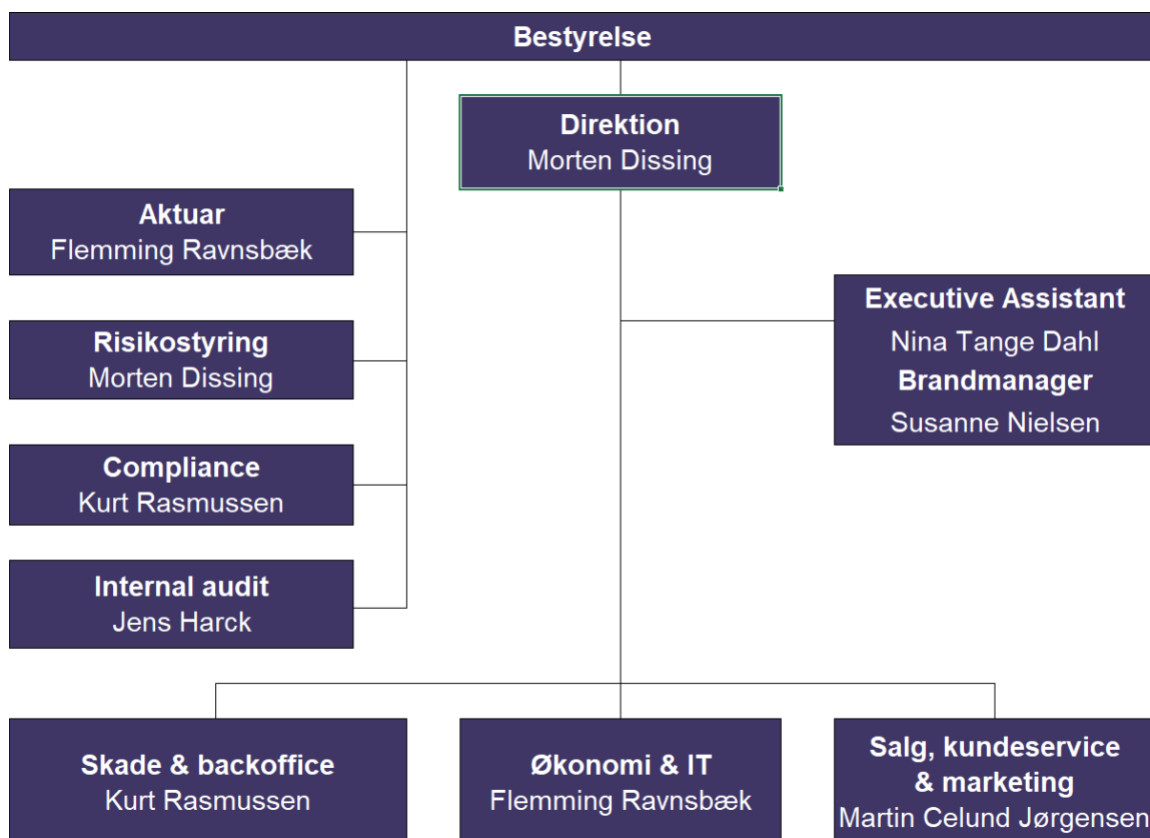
Bestyrelse

Direktion
Morten Dissing

Aktuar
Flemming Ravnsbæk

Risikostyring
Morten Dissing

Compliance
Kurt Rasmussen

Internal audit
Jens Harck

Executive Assistant
Nina Tange Dahl
Brandmanager
Susanne Nielsen

Skade & backoffice
Kurt Rasmussen

Økonomi & IT
Flemming Ravnsbæk

Salg, kundeservice & marketing
Martin Celund Jørgensen